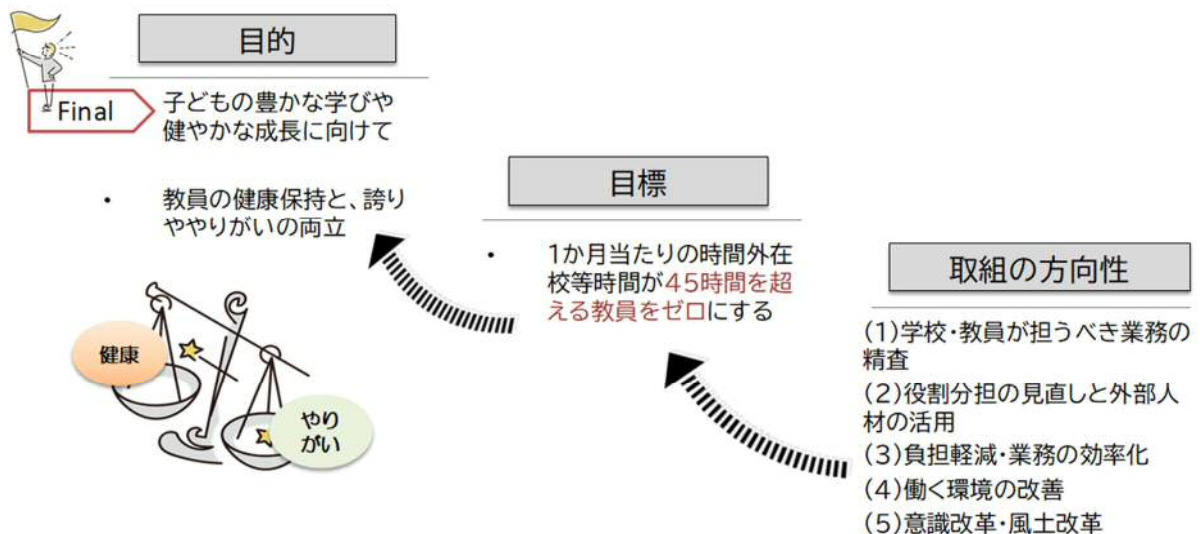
目的

Final

子どもの豊かな学びや健やかな成長に向けて

・ 教員の健康保持と、誇りややりがいの両立

健康

やりがい

目標

・ 1か月当たりの時間外在校等時間が45時間を超える教員をゼロにする

取組の方向性

(1)学校・教員が担うべき業務の精査
(2)役割分担の見直しと外部人材の活用
(3)負担軽減・業務の効率化
(4)働く環境の改善
(5)意識改革・風土改革